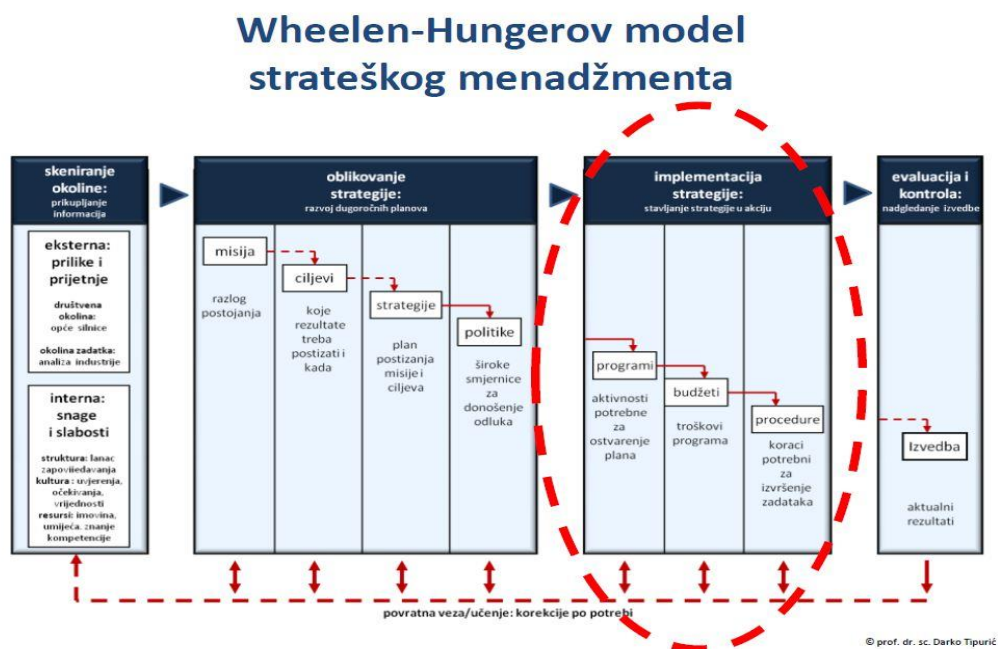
Wheelen-Hungerov model strateškog menadžmenta

skeniranje okoline:
prikupljanje informacija

eksterna: prilike i prijetnje

društvena okolina: opće silnice

okolina zadatka: analiza industrije

interna: snage i slabosti

struktura: lanac zapovijedavanja
kultura: uvjerenja, očekivanja, vrijednosti
resursi: imovina, umijeća, znanje kompetencije

oblikovanje strategije:
razvoj dugoročnih planova

misija
razlog postojanja

ciljevi
koje rezultate treba postizati i kada

strategije
plan postizanja misije i ciljeva

politike
široke smjernice za donošenje odluka

implementacija strategije:
stavljanje strategije u akciju

programi
aktivnosti potrebne za ostvarenje plana

budžeti
troškovi programa

procedure
koraci potrebni za izvršenje zadataka

evaluacija i kontrola:
nadgledanje izvedbe

Izvedba
aktualni rezultati

povratna veza/učenje: korekcije po potrebi

© prof. dr. sc. Darko Tipurić